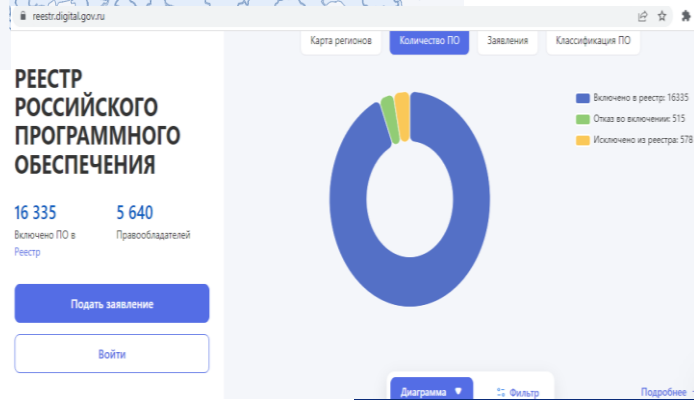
reestr.digital.gov.ru

Карта регионов | Количество ПО | Заявления | Классификация ПО

РЕЕСТР РОССИЙСКОГО ПРОГРАММНОГО ОБЕСПЕЧЕНИЯ

16 335
Включено ПО в Реестр

5 640
Правообладателей

Подать заявление

Войти

Включено в реестр: 16335
Отказ во включении: 515
Исключено из реестра: 578

Диаграмма
Фильтр
Подробнее